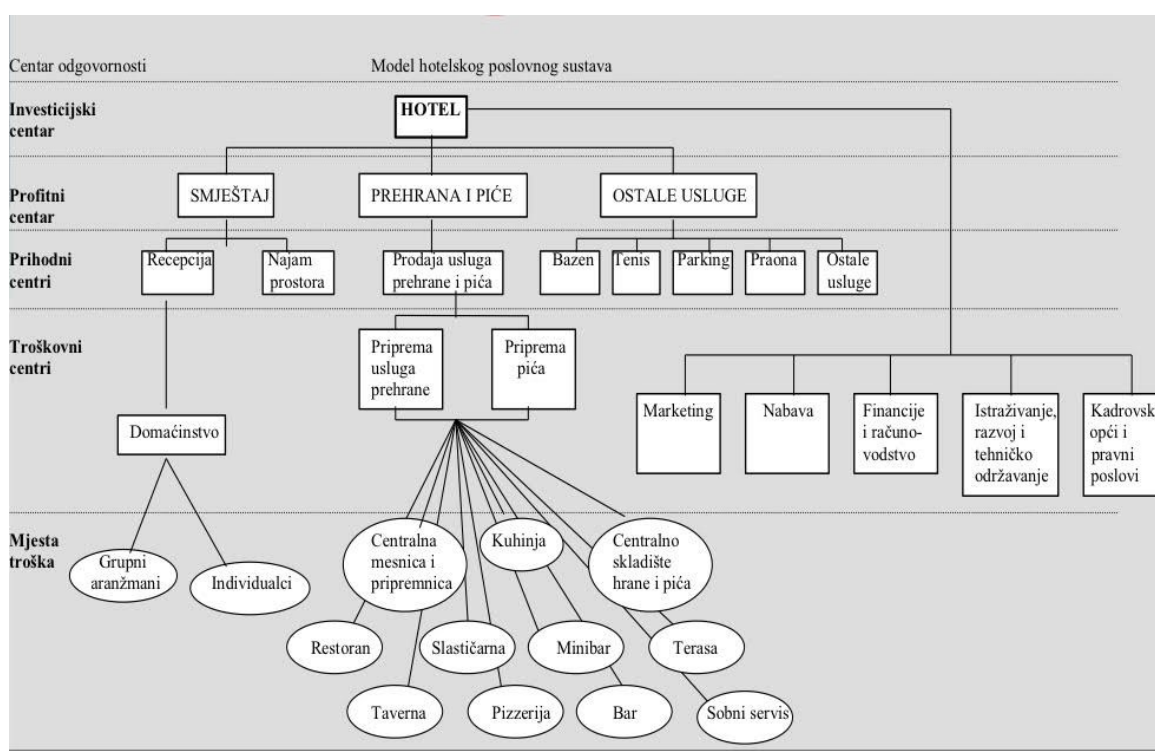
Centar odgovornosti

Model hotelskog poslovnog sustava

Investicijski centar

HOTEL

Profitni centar

SMJEŠTAJ

PREHRANA I PIĆE

OSTALE USLUGE

Prihodni centri

Recepcija

Najam prostora

Prodaja usluga prehrane i pića

Bazen

Tenis

Parking

Praona

Ostale usluge

Troškovni centri

Priprema usluga prehrane

Priprema pića

Marketing

Nabava

Financije i računovodstvo

Istraživanje, razvoj i tehničko održavanje

Kadrovsk opći i pravni poslovi

Domaćinstvo

Mjesta troška

Grupni aranžmani

Individualci

Centralna mesnica i pripremnica

Kuhinja

Centralno skladište hrane i pića

Restoran

Slastičarna

Minibar

Terasa

Taverna

Pizzerija

Bar

Sobni servis